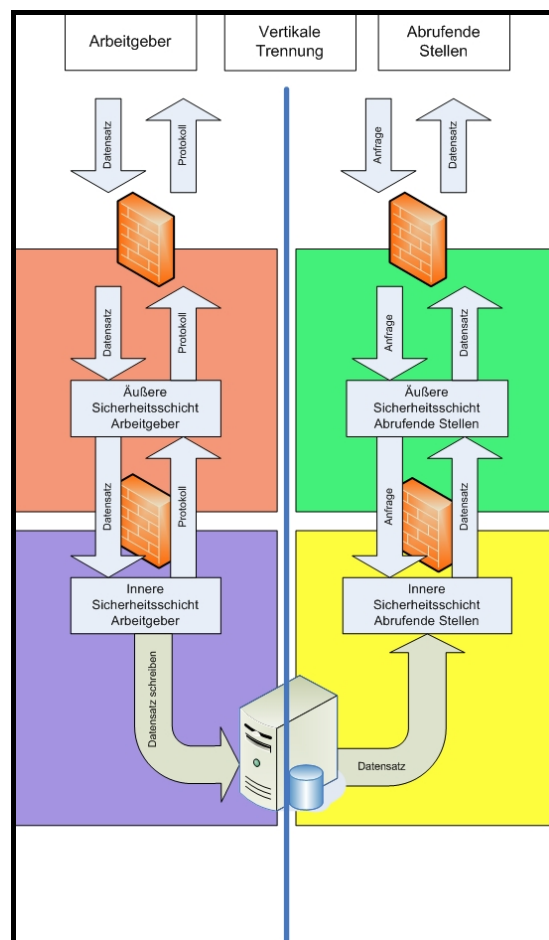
Arbeitgeber

Vertikale Trennung

Abrufende Stellen

Datensatz

Protokoll

Anfrage

Datensatz

Datensatz

Protokoll

Anfrage

Datensatz

Äußere Sicherheitsschicht Arbeitgeber

Äußere Sicherheitsschicht Abrufende Stellen

Datensatz

Protokoll

Anfrage

Datensatz

Innere Sicherheitsschicht Arbeitgeber

Innere Sicherheitsschicht Abrufende Stellen

Datensatz schreiben

Datensatz